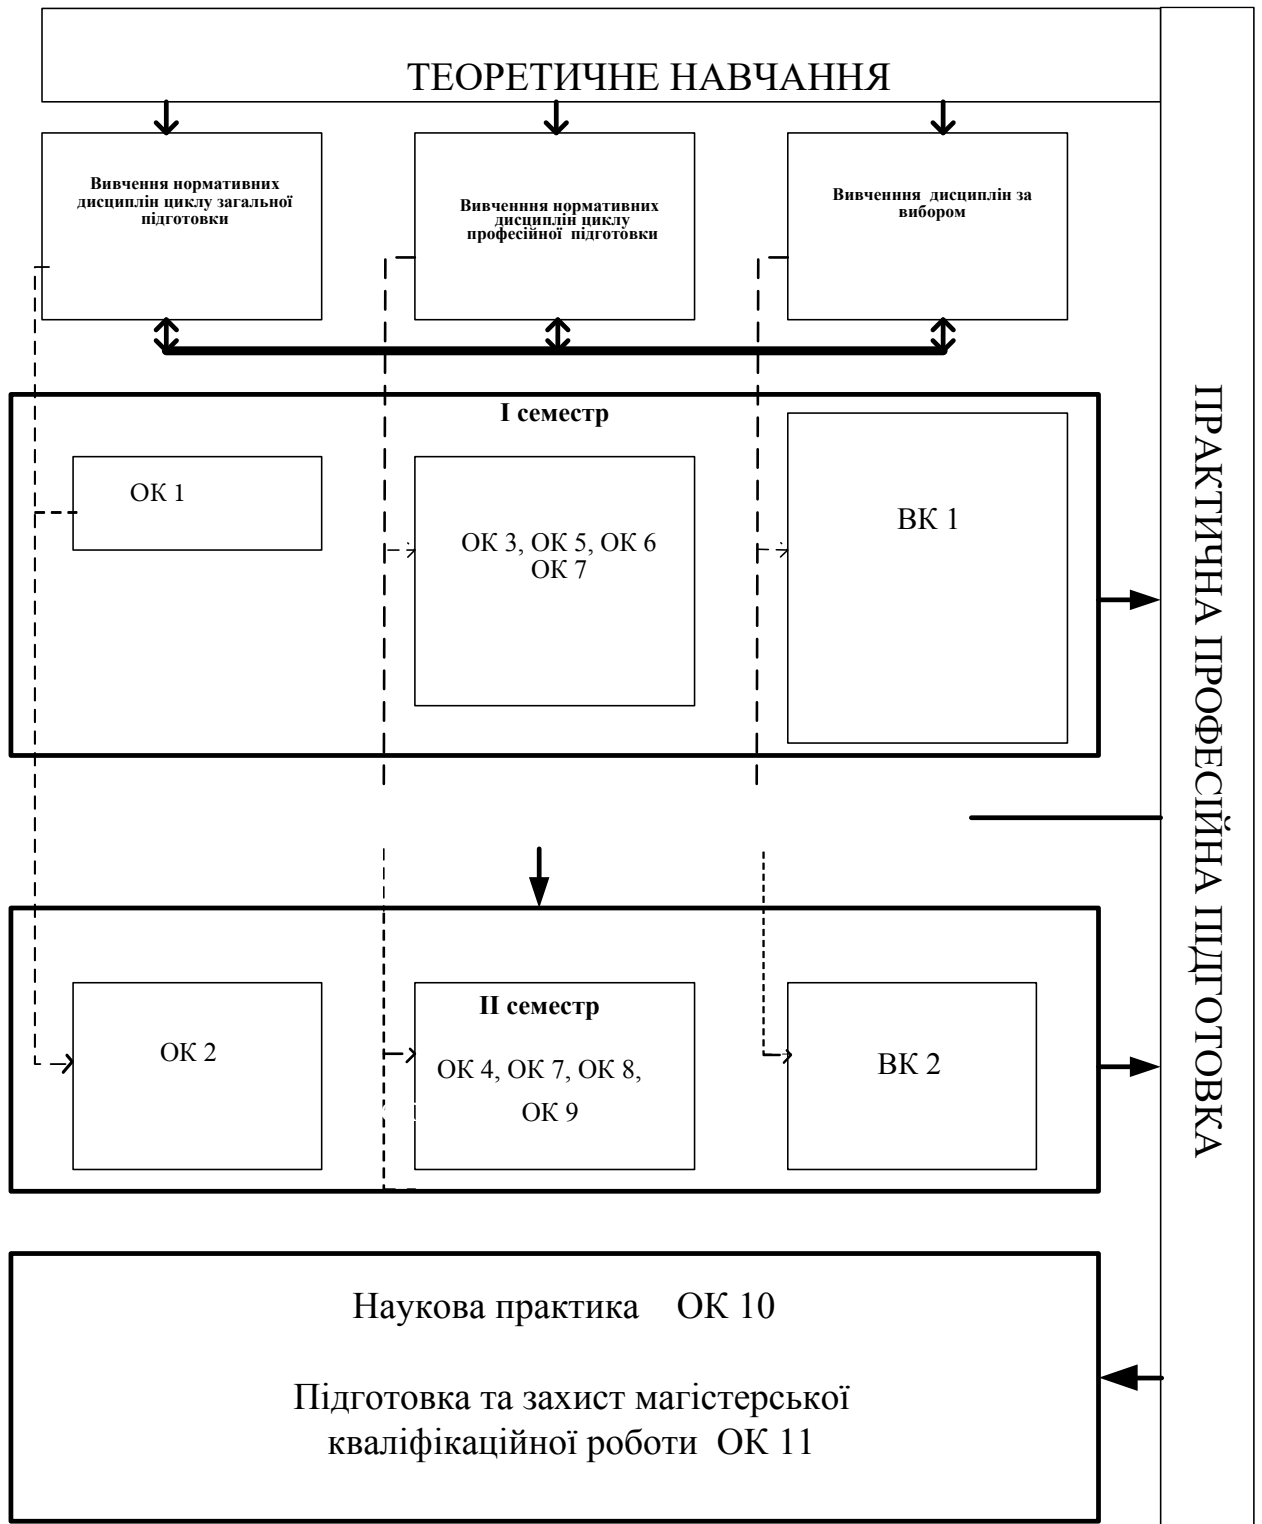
ТЕОРЕТИЧНЕ НАВЧАННЯ

Вивчення нормативних дисциплін циклу загальної підготовки

Вивчення нормативних дисциплін циклу професійної підготовки

Вивчення дисциплін за вибором

І семестр

ОК 1

ОК 3, ОК 5, ОК 6 ОК 7

ВК 1

ОК 2

ІІ семестр

ОК 4, ОК 7, ОК 8, ОК 9

ВК 2

ПРАКТИЧНА ПРОФЕСІЙНА ПІДГОТОВКА

Наукова практика ОК 10

Підготовка та захист магістерської кваліфікаційної роботи ОК 11